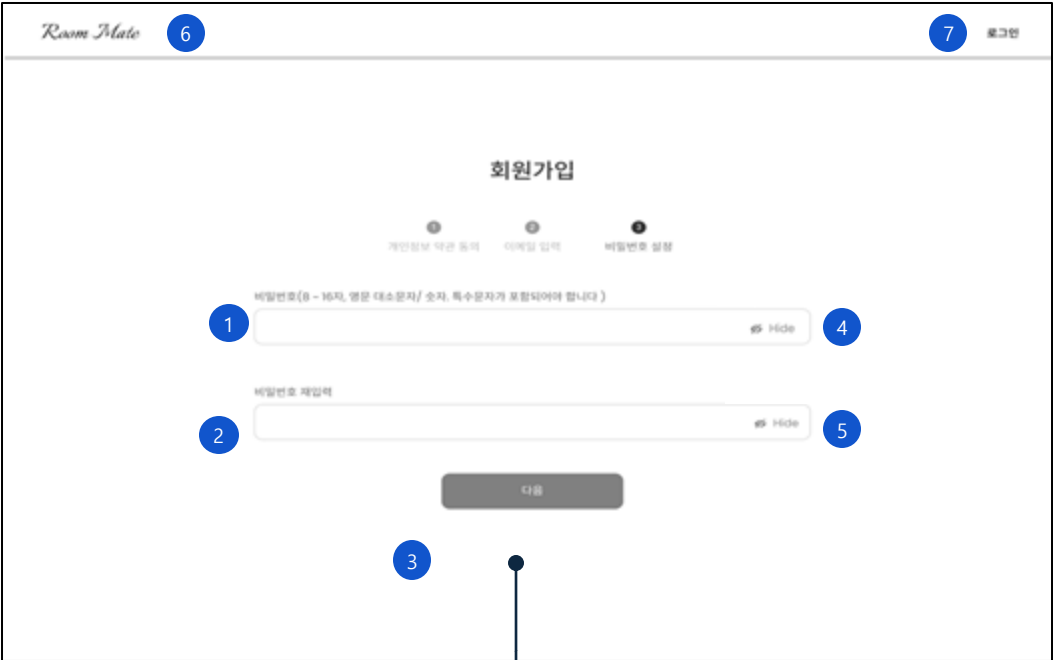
Room Mate

6

7

로그인

회원가입

1
개인정보 약관 동의

2
이메일 입력

3
비밀번호 설정

비밀번호(8 ~ 16자, 영문 대소문자/ 숫자, 특수문자가 포함되어야 합니다 )

1

Hide

4

비밀번호 재입력

2

Hide

5

다음

3